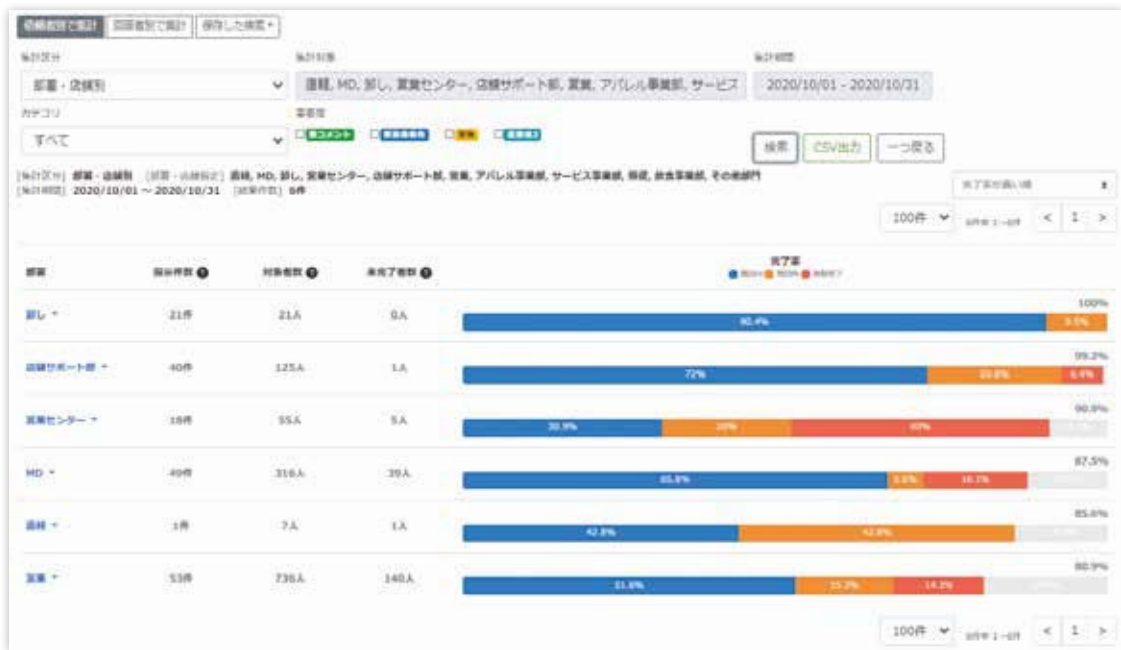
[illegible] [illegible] 保存した検索 ▾

集計区分
部署・店舗別

集計対象
店舗, MD, 卸し, 営業センター, 店舗サポート部, 営業, アパレル事業部, サービス

集計期間
2020/10/01 - 2020/10/31

カテゴリ
すべて

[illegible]
□ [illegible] □ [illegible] □ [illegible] □ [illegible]

検索 CSV出力 一つ戻る

[集計区分] 部署・店舗別 [部署・店舗指定] 店舗, MD, 卸し, 営業センター, 店舗サポート部, 営業, アパレル事業部, サービス事業部, 商品, 飲食事業部, その他部門
[集計期間] 2020/10/01 ～ 2020/10/31 [結果件数] 6件

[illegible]

100件 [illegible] < 1 >

| 部署 | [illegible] | 対象者数 | 未完了者数 | 完了率 |
|---|---|---|---|---|
| 卸し ▾ | 21件 | 21人 | 0人 | 100% 90.4% 9.5% |
| 店舗サポート部 ▾ | 40件 | 125人 | 1人 | 99.2% 72% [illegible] 6.4% |
| 営業センター ▾ | 18件 | 55人 | 5人 | 90.9% 30.9% 20% 40% |
| MD ▾ | 49件 | 316人 | 39人 | 87.5% 65.8% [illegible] 16.7% |
| 商品 ▾ | 1件 | 7人 | 1人 | 85.6% 42.8% 42.8% |
| 営業 ▾ | 53件 | 736人 | 140人 | 80.9% 51.6% 15.2% 14.3% |

100件 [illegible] < 1 >